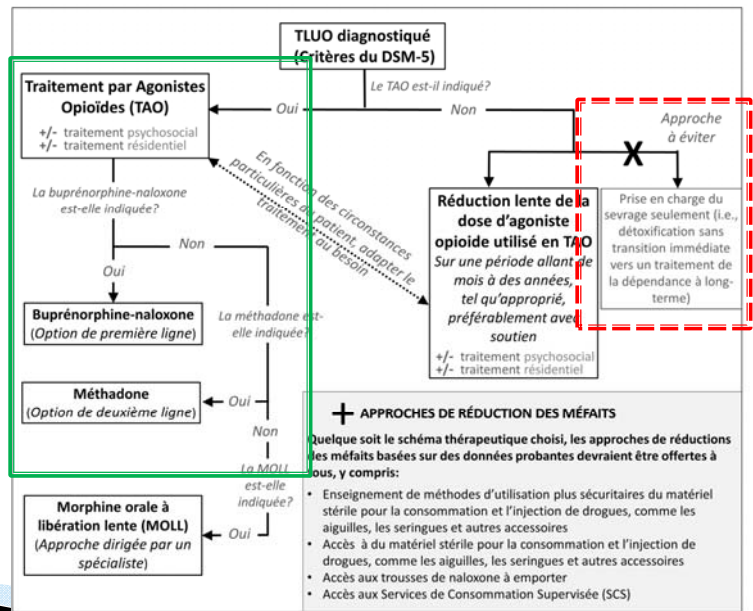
TLUO diagnostiqué (Critères du DSM-5)

Le TAO est-il indiqué?

Oui

Non

Traitement par Agonistes Opioïdes (TAO)
+/- traitement psychosocial
+/- traitement résidentiel

La buprénorphine-naloxone est-elle indiquée?

Non

Oui

Buprénorphine-naloxone
(Option de première ligne)

La méthadone est-elle indiquée?

Méthadone
(Option de deuxième ligne)

Oui

Non

La MOLL est-elle indiquée?

Oui

Morphine orale à libération lente (MOLL)
(Approche dirigée par un spécialiste)

En fonction des circonstances particulières du patient, adapter le traitement au besoin

Approche à éviter

X

Réduction lente de la dose d'agoniste opioïde utilisé en TAO
Sur une période allant de mois à des années, tel qu'approprié, préférablement avec soutien
+/- traitement psychosocial
+/- traitement résidentiel

Prise en charge du sevrage seulement (i.e., détoxification sans transition immédiate vers un traitement de la dépendance à long-terme)

+ APPROCHES DE RÉDUCTION DES MÉFAITS

Quelque soit le schéma thérapeutique choisi, les approches de réductions des méfaits basées sur des données probantes devraient être offertes à tous, y compris:
• Enseignement de méthodes d'utilisation plus sécuritaires du matériel stérile pour la consommation et l'injection de drogues, comme les aiguilles, les seringues et autres accessoires
• Accès à du matériel stérile pour la consommation et l'injection de drogues, comme les aiguilles, les seringues et autres accessoires
• Accès aux trousses de naloxone à emporter
• Accès aux Services de Consommation Supervisée (SCS)